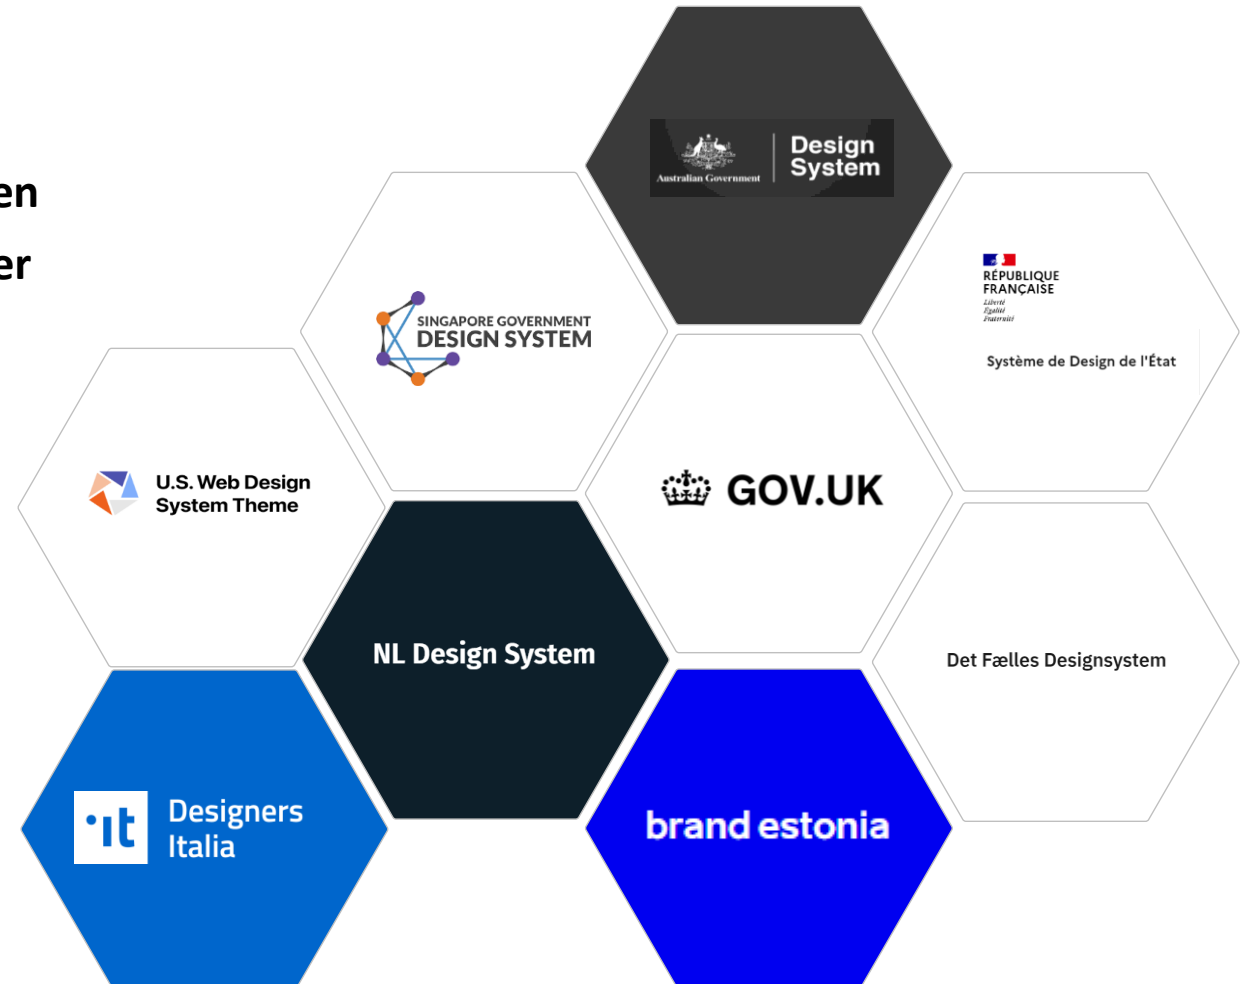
en

er

Australian Government Design System

SINGAPORE GOVERNMENT DESIGN SYSTEM

RÉPUBLIQUE FRANÇAISE
Liberté
Égalité
Fraternité

Système de Design de l'État

U.S. Web Design System Theme

GOV.UK

NL Design System

Det Fælles Designsystem

·it Designers Italia

brand estonia